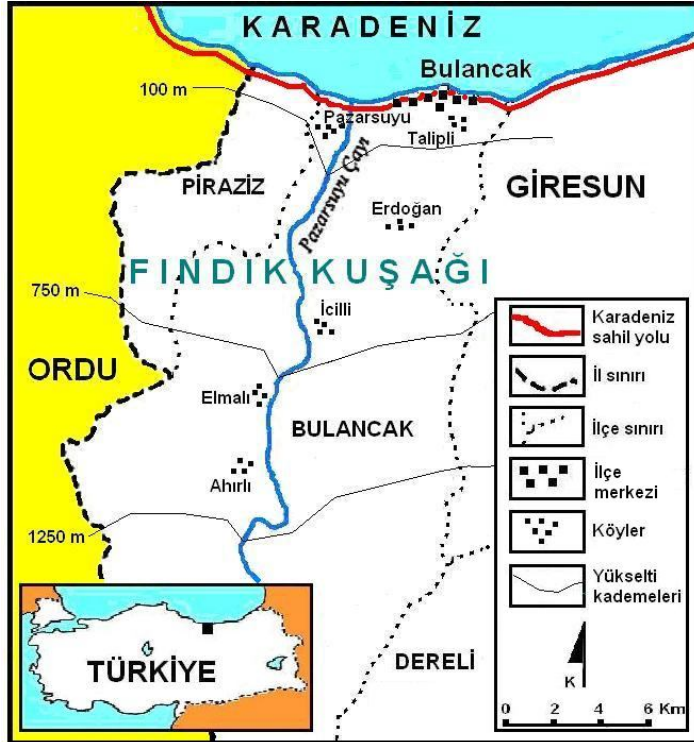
KARADENİZ

Bulancak

100 m

Pazarsuyu

Talipli

PİRAZİZ

Pazarsuyu Çayı

Erdoğan

GİRESUN

FINDIK KUŞAĞI

750 m

İcilli

ORDU

Elmalı

BULANCAK

Ahırlı

1250 m

TÜRKİYE

DERELİ

Karadeniz sahil yolu

İl sınırı

İlçe sınırı

İlçe merkezi

Köyler

Yükselti kademeleri

K

0 2 4 6 Km